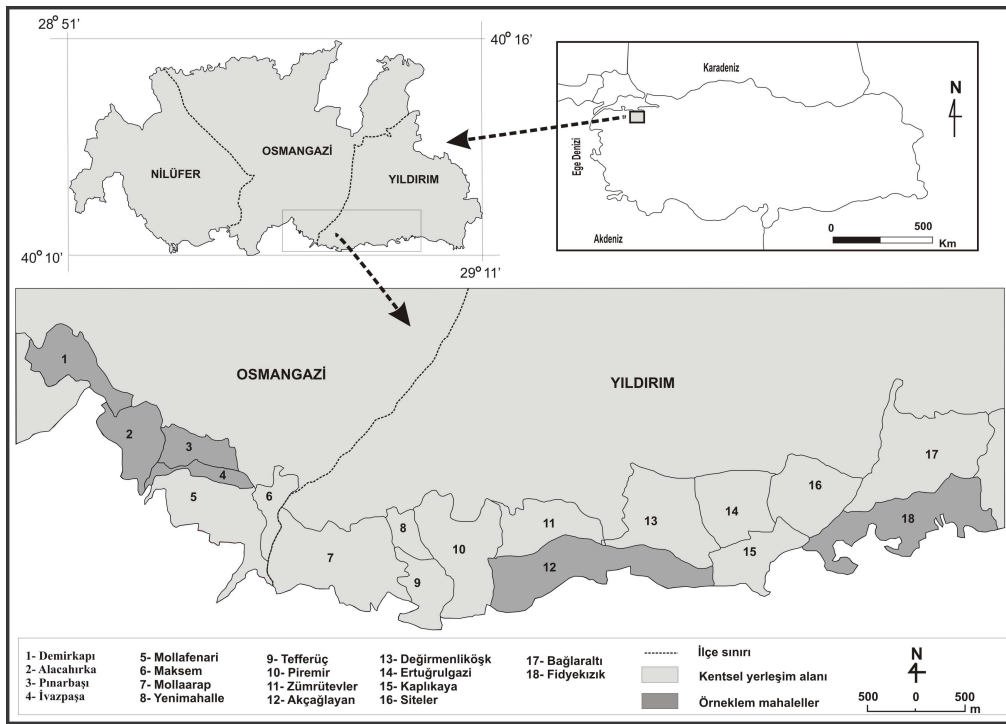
28° 51'
40° 16'
40° 10'
29° 11'

NİLÜFER
OSMANGAZİ
YILDIRIM

Karadeniz
Ege Denizi
Akdeniz
N
0 500 Km

OSMANGAZİ
YILDIRIM
1
2
3
4
5
6
7
8
9
10
11
12
13
14
15
16
17
18

1- Demirkapı
2- Alacahırka
3- Pınarbaşı
4- İvazpaşa
5- Mollafenari
6- Maksem
7- Mollaarap
8- Yenimahalle
9- Tefferüç
10- Piremir
11- Zümrütevler
12- Akçağlayan
13- Değirmenliköşk
14- Ertuğrulgazi
15- Kaplıkaya
16- Siteler
17- Bağlaraltı
18- Fidyekızık

İlçe sınırı
Kentsel yerleşim alanı
Örneklem mahalleler

N
500 0 500 m